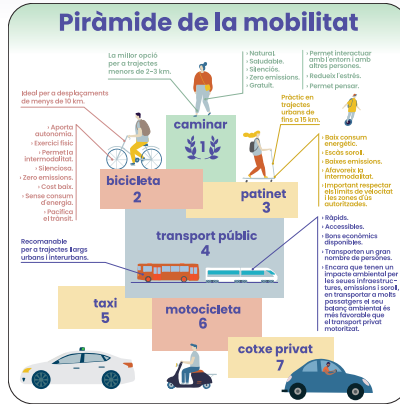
Piràmide de la mobilitat

La millor opció per a trajectes menors de 2-3 km.

› Natural.
› Saludable.
› Silenciós.
› Zero emissions.
› Gratuït.

› Permet interactuar amb l'entorn i amb altres persones.
› Redueix l'estrès.
› Permet pensar.

Ideal per a desplaçaments de menys de 10 km.

caminar
1

Pràctic en trajectes urbans de fins a 15 km.

› Aporta autonomia.
› Exercici físic.
› Permet la intermodalitat.
› Silenciosa.
› Zero emissions.
› Cost baix.
› Sense consum d'energia.
› Pacifica el trànsit.

bicicleta
2

patinet
3

› Baix consum energètic.
› Ecològic.
› Baixes emissions.
› Afavoreix la intermodalitat.
› Important respectar els límits de velocitat i les zones d'ús autoritzades.

Recomanable per a trajectes llargs urbans i interurbans.

transport públic
4

› Ràpids.
› Accessibles.
› Bons econòmics disponibles.
› Transporten un gran nombre de persones.
› Encara que tenen un impacte ambiental per les seues infraestructures, emissions i soroll, en transportar a molts passatgers el seu balanç ambiental és més favorable que el transport privat motoritzat.

taxi
5

motocicleta
6

cotxe privat
7